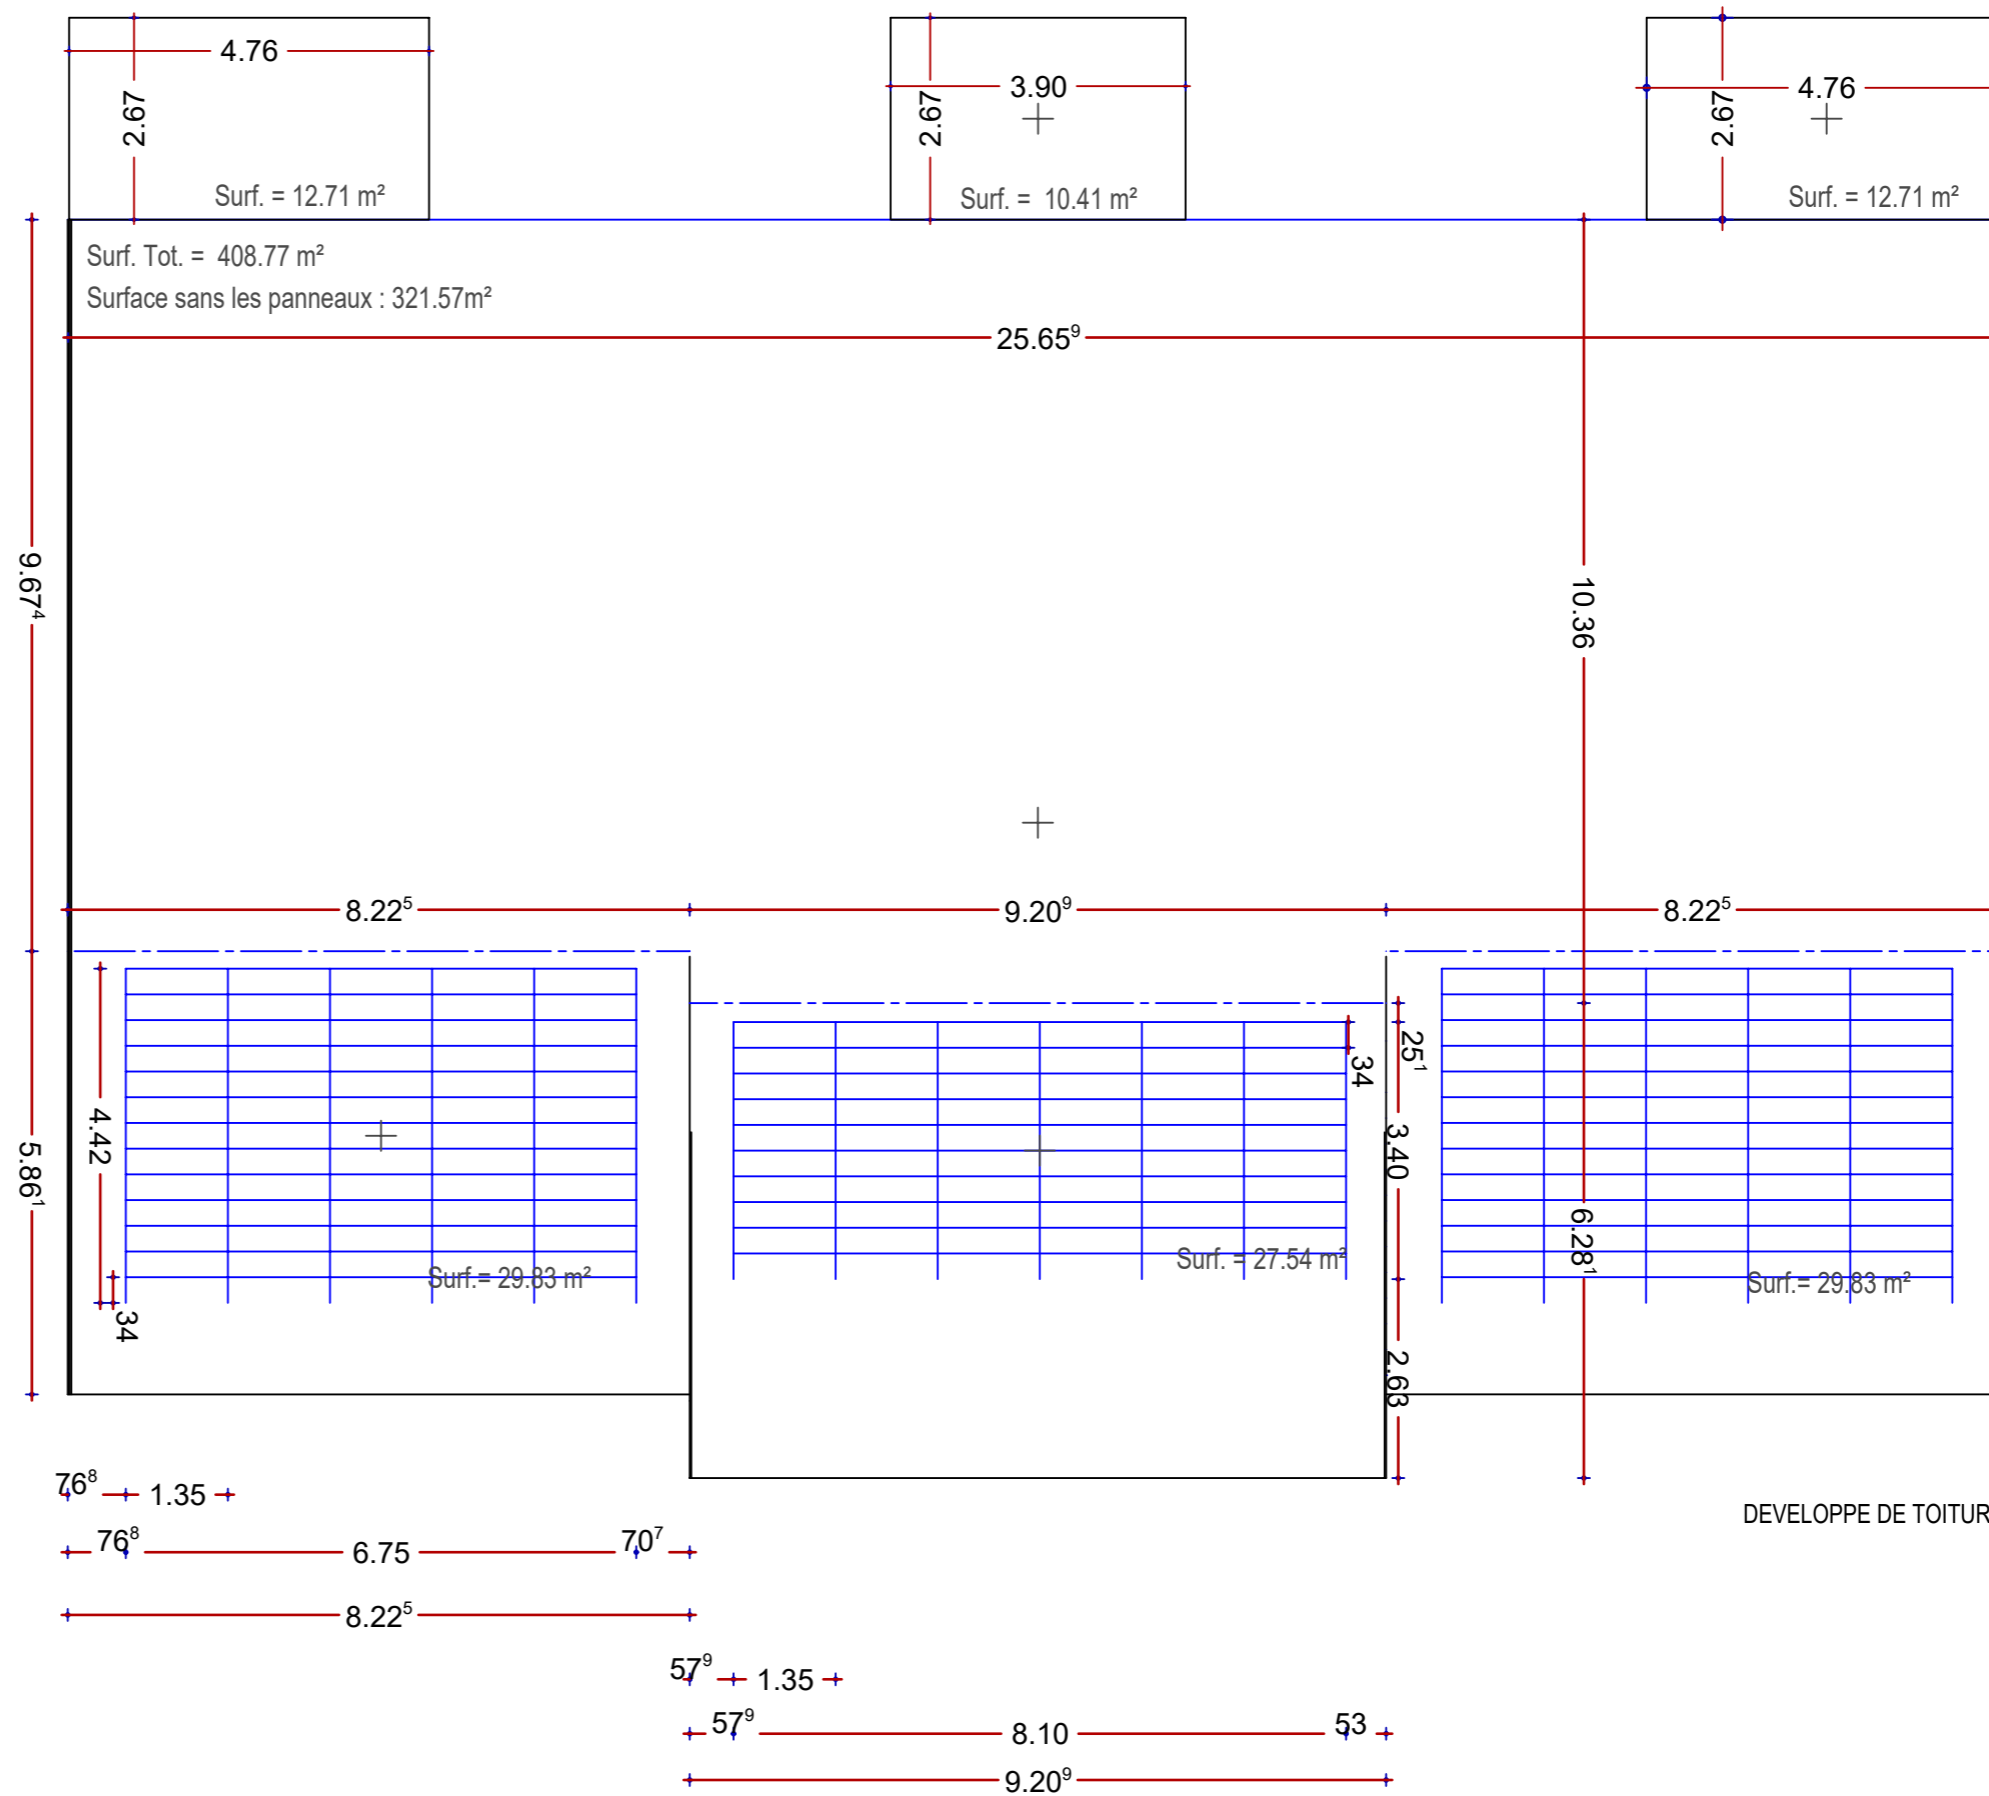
4.76
2.67
Surf. = 12.71 m²

3.90
2.67
Surf. = 10.41 m²

4.76
2.67
Surf. = 12.71 m²

Surf. Tot. = 408.77 m²
Surface sans les panneaux : 321.57m²

25.65⁹

9.67⁴

10.36

8.22⁵
9.20⁹
8.22⁵

4.42
5.86¹
34
Surf.= 29.83 m²

34
25¹
3.40
Surf. = 27.54 m²
2.63

6.28¹
Surf.= 29.83 m²

76⁸ 1.35
76⁸ 6.75 70⁷
8.22⁵

DEVELOPPE DE TOITUR

57⁹ 1.35
57⁹ 8.10 53
9.20⁹